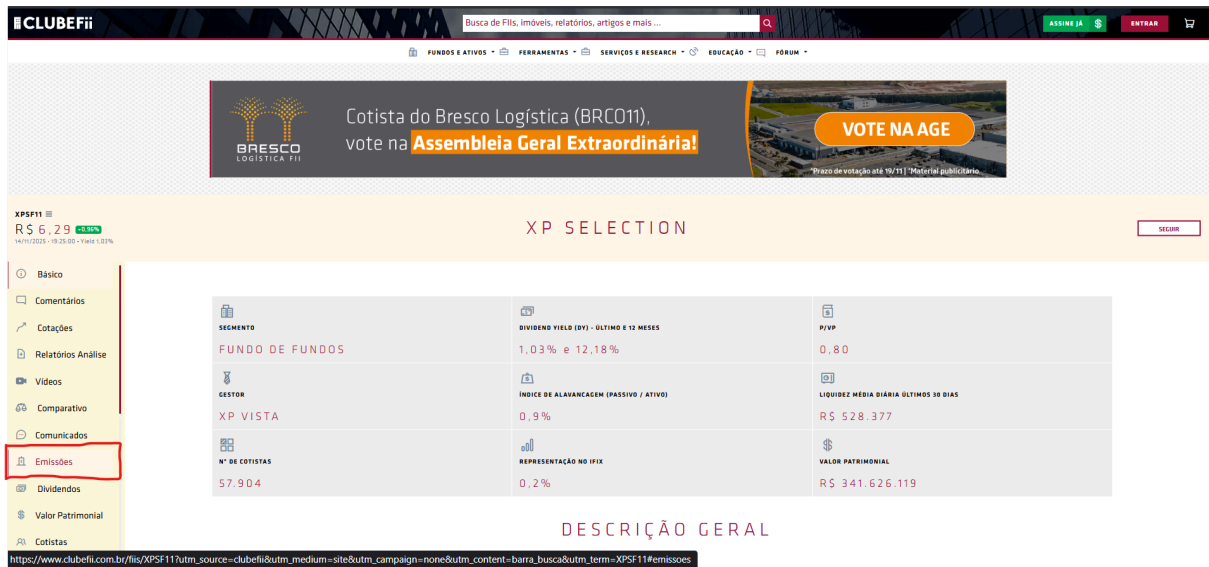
CLUBEFii

Busca de FIIs, imóveis, relatórios, artigos e mais ...

ASSINE JÁ $

ENTRAR

FUNDOS E ATIVOS ▾ FERRAMENTAS ▾ SERVIÇOS E RESEARCH ▾ EDUCAÇÃO ▾ FÓRUM ▾

BRESCO LOGÍSTICA FII

Cotista do Bresco Logística (BRCO11), vote na Assembleia Geral Extraordinária!

VOTE NA AGE

*Prazo de votação até 19/11 | *Material publicitário

XPSF11 ≡

R$ 6,29 +0,96%

14/11/2025 - 15:25:00 - Yield 1,03%

XP SELECTION

SEGUIR

Básico

Comentários

Cotações

Relatórios Análise

Vídeos

Comparativo

Comunicados

Emissões

Dividendos

Valor Patrimonial

Cotistas

| SEGMENTO | DIVIDEND YIELD (DY) - ÚLTIMO E 12 MESES | P/VP |
|---|---|---|
| FUNDO DE FUNDOS | 1,03% e 12,18% | 0,80 |
| GESTOR | ÍNDICE DE ALAVANCAGEM (PASSIVO / ATIVO) | LIQUIDEZ MÉDIA DIÁRIA ÚLTIMOS 30 DIAS |
| XP VISTA | 0,9% | R$ 528.377 |
| Nº DE COTISTAS | REPRESENTAÇÃO NO IFIX | VALOR PATRIMONIAL |
| 57.904 | 0,2% | R$ 341.626.119 |

DESCRIÇÃO GERAL

https://www.clubefii.com.br/fiis/XPSF11?utm_source=clubefii&utm_medium=site&utm_campaign=none&utm_content=barra_busca&utm_term=XPSF11#emissoes